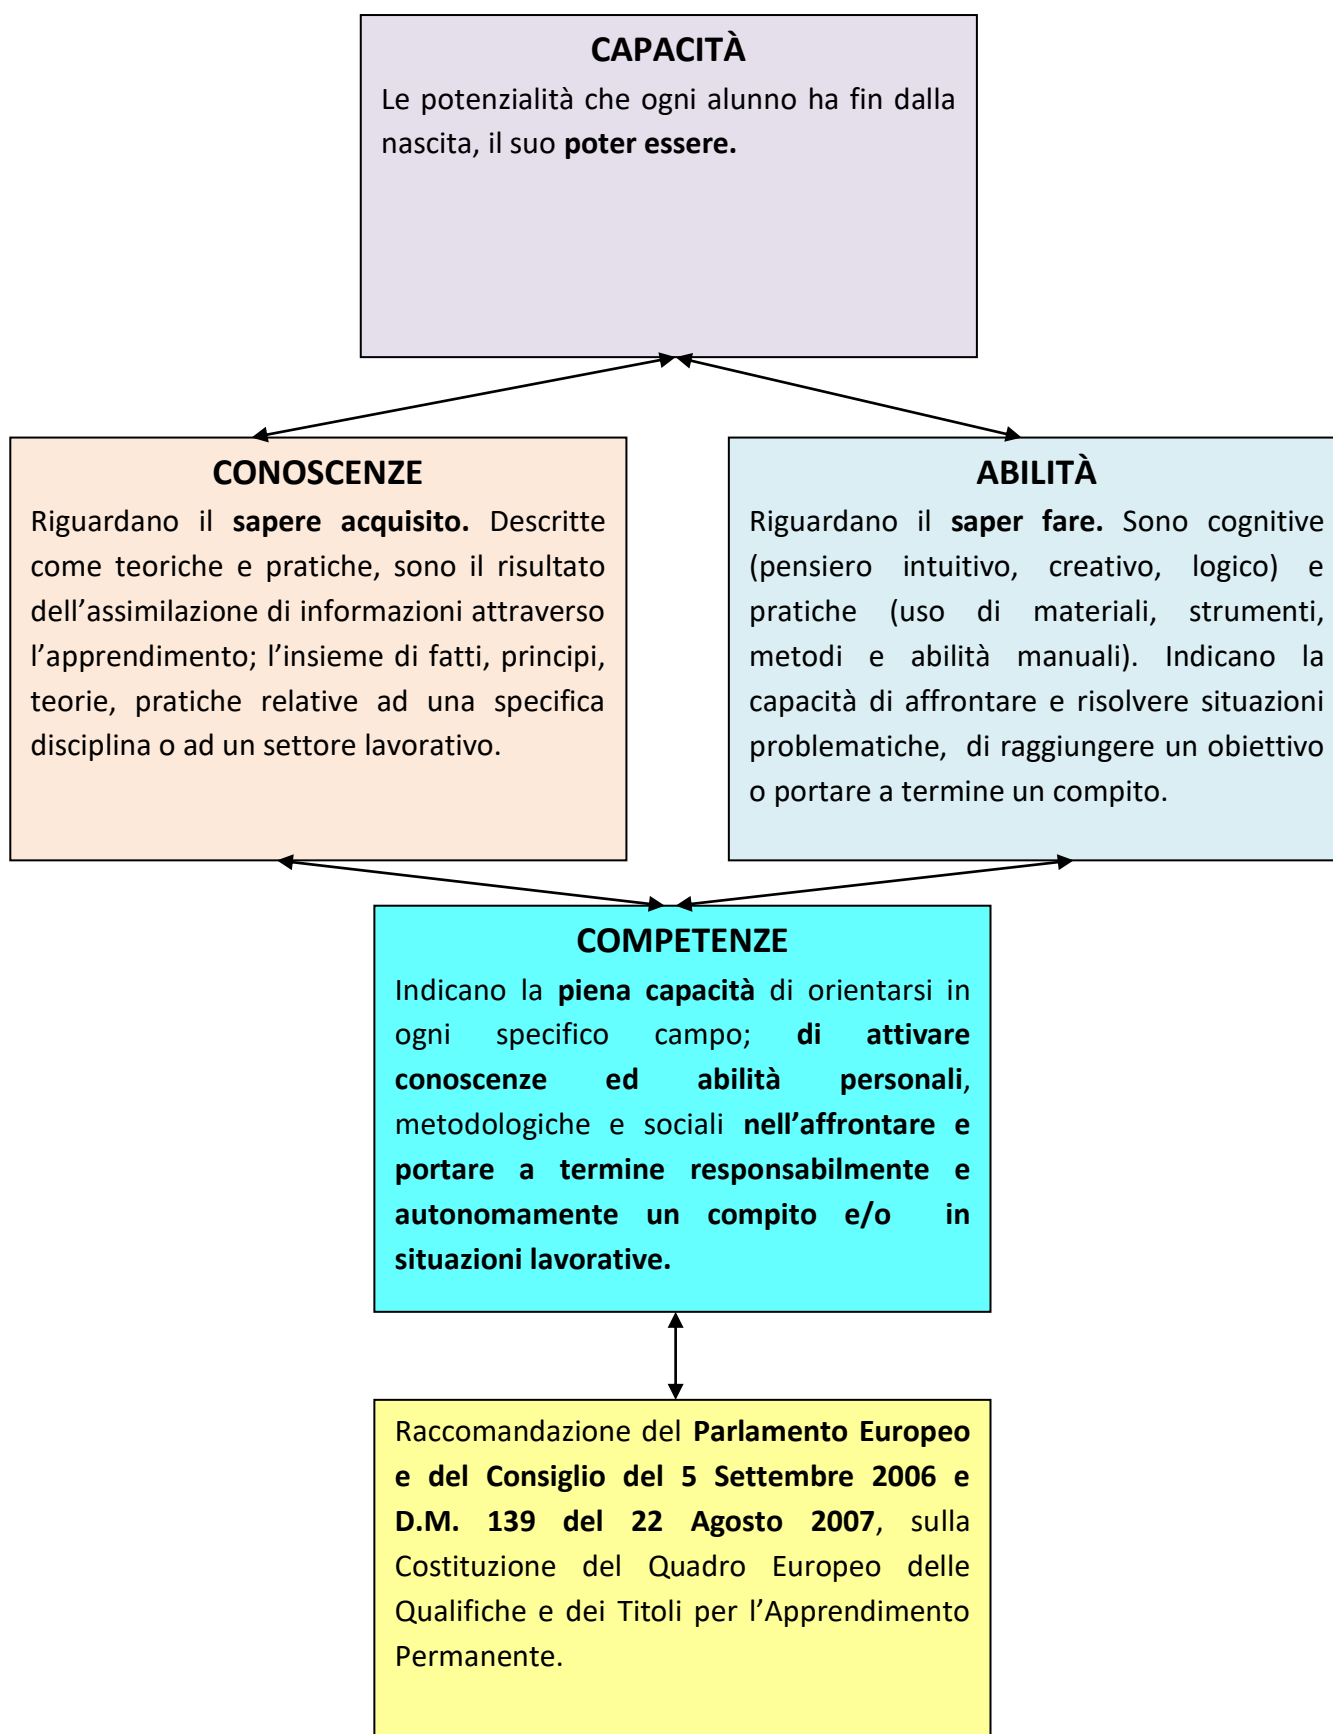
CAPACITÀ

Le potenzialità che ogni alunno ha fin dalla nascita, il suo poter essere.

CONOSCENZE

Riguardano il sapere acquisito. Descritte come teoriche e pratiche, sono il risultato dell'assimilazione di informazioni attraverso l'apprendimento; l'insieme di fatti, principi, teorie, pratiche relative ad una specifica disciplina o ad un settore lavorativo.

ABILITÀ

Riguardano il saper fare. Sono cognitive (pensiero intuitivo, creativo, logico) e pratiche (uso di materiali, strumenti, metodi e abilità manuali). Indicano la capacità di affrontare e risolvere situazioni problematiche, di raggiungere un obiettivo o portare a termine un compito.

COMPETENZE

Indicano la piena capacità di orientarsi in ogni specifico campo; di attivare conoscenze ed abilità personali, metodologiche e sociali nell'affrontare e portare a termine responsabilmente e autonomamente un compito e/o in situazioni lavorative.

Raccomandazione del Parlamento Europeo e del Consiglio del 5 Settembre 2006 e D.M. 139 del 22 Agosto 2007, sulla Costituzione del Quadro Europeo delle Qualifiche e dei Titoli per l'Apprendimento Permanente.